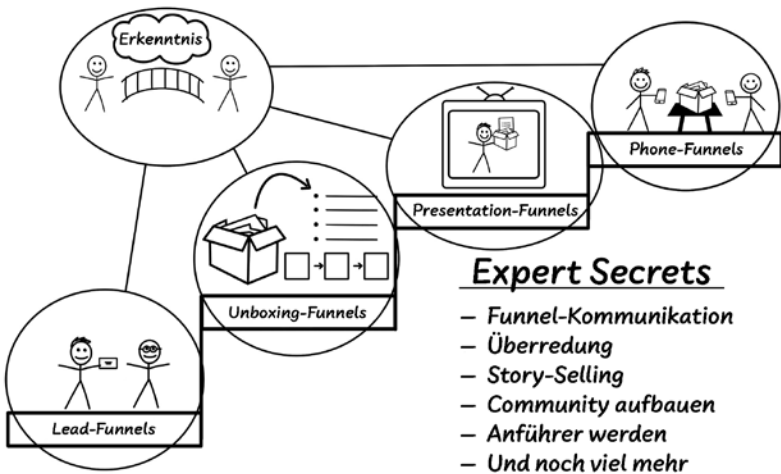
Erkenntnis

Phone-Funnels

Presentation-Funnels

Unboxing-Funnels

Lead-Funnels

Expert Secrets

– Funnel-Kommunikation
– Überredung
– Story-Selling
– Community aufbauen
– Anführer werden
– Und noch viel mehr